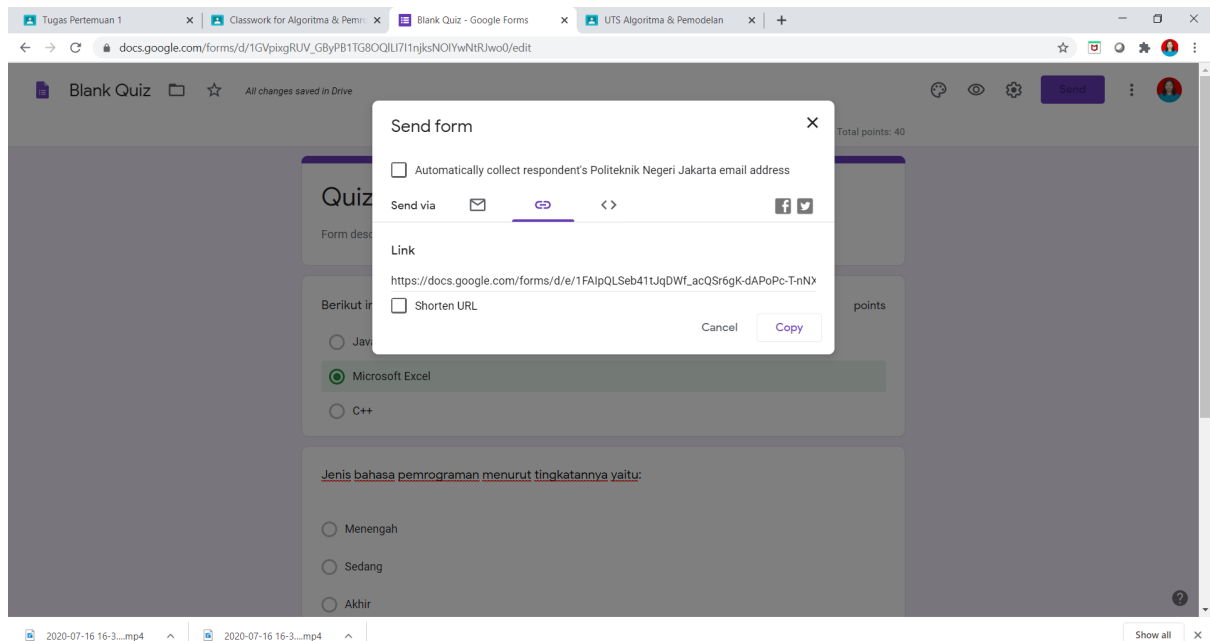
Tugas Pertemuan 1
Classwork for Algoritma & Pemr
Blank Quiz - Google Forms
UTS Algoritma & Pemodelan

docs.google.com/forms/d/1GVpixgRUV_GByPB1TG8OQlLI7I1njksNOIYwNtRJwo0/edit

Blank Quiz
All changes saved in Drive
Send

Total points: 40

Quiz
Form desc

Berikut in
points
Java
Microsoft Excel
C++

Jenis bahasa pemrograman menurut tingkatannya yaitu:
Menengah
Sedang
Akhir

Send form
Automatically collect respondent's Politeknik Negeri Jakarta email address
Send via
Link
https://docs.google.com/forms/d/e/1FAIpQLSeb41tJqDWf_acQSr6gK-dAPoPc-T-nNX
Shorten URL
Cancel
Copy

2020-07-16 16-3....mp4
2020-07-16 16-3....mp4
Show all